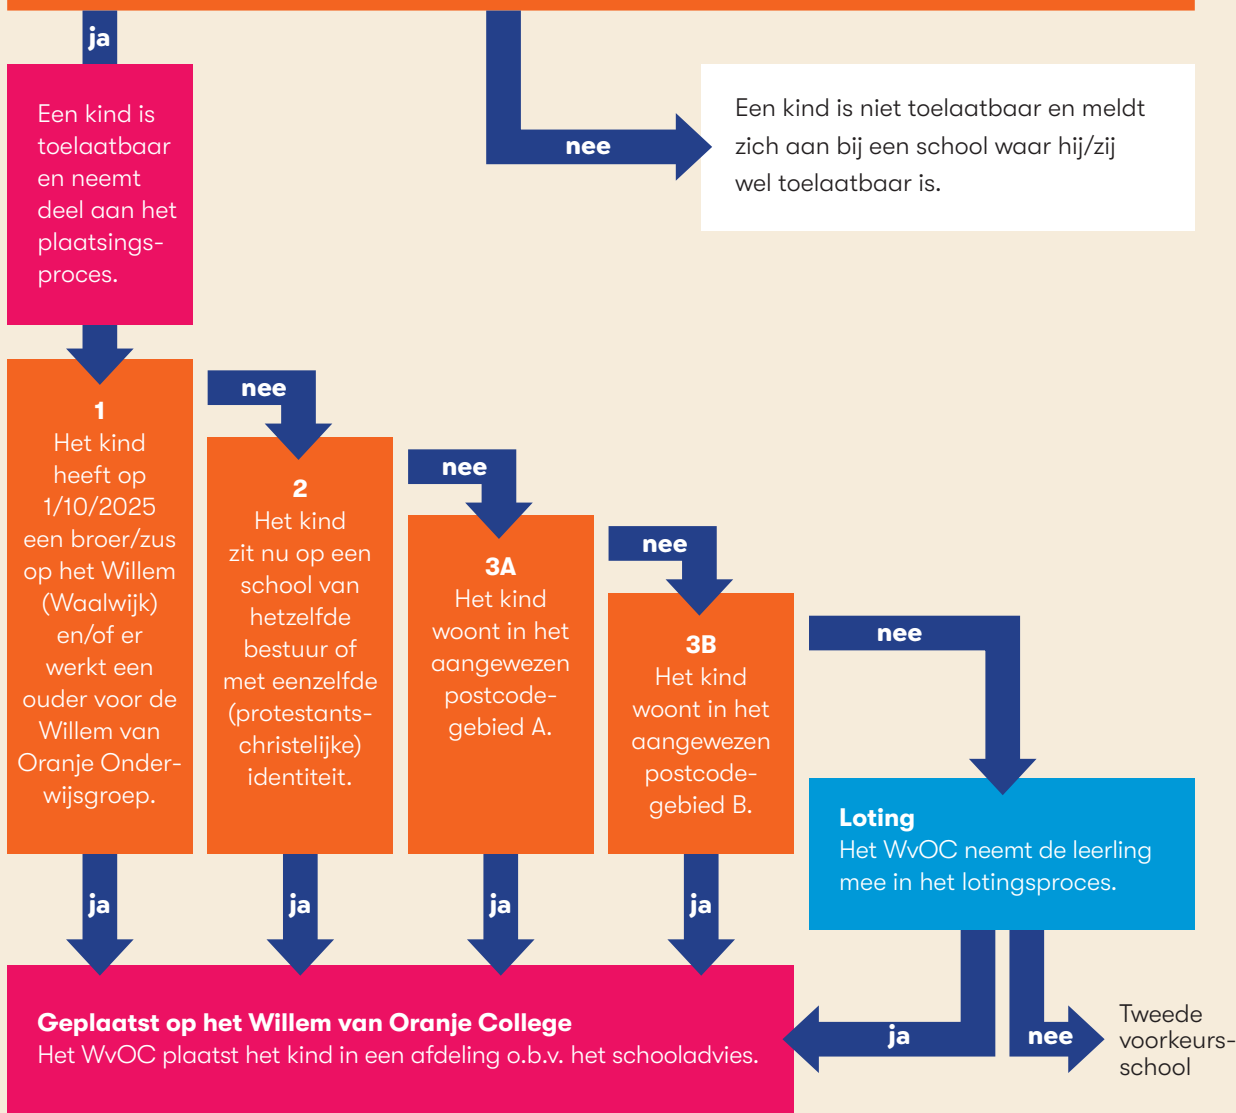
ja

nee

Een kind is toelaatbaar en neemt deel aan het plaatsingsproces.

Een kind is niet toelaatbaar en meldt zich aan bij een school waar hij/zij wel toelaatbaar is.

nee

nee

nee

nee

1
Het kind heeft op 1/10/2025 een broer/zus op het Willem (Waalwijk) en/of er werkt een ouder voor de Willem van Oranje Onderwijsgroep.

2
Het kind zit nu op een school van hetzelfde bestuur of met eenzelfde (protestants-christelijke) identiteit.

3A
Het kind woont in het aangewezen postcodegebied A.

3B
Het kind woont in het aangewezen postcodegebied B.

Loting
Het WvOC neemt de leerling mee in het lotingsproces.

ja

ja

ja

ja

Geplaatst op het Willem van Oranje College
Het WvOC plaatst het kind in een afdeling o.b.v. het schooladvies.

ja

nee

Tweede voorkeursschool